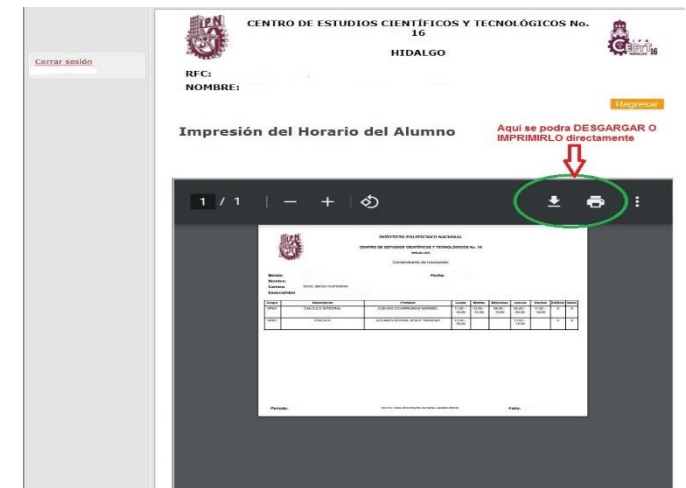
Cerrar sesión

CENTRO DE ESTUDIOS CIENTÍFICOS Y TECNOLÓGICOS No. 16

HIDALGO

RFC:
NOMBRE:

Regresar

Impresión del Horario del Alumno

Aqui se podra DESGARGAR O IMPRIMIRLO directamente

1 / 1

INSTITUTO POLITÉCNICO NACIONAL

CENTRO DE ESTUDIOS CIENTÍFICOS Y TECNOLÓGICOS No. 16

Comprobante de Inscripción

Boleta:
Nombre:
Carrera: NIVEL MEDIO SUPERIOR
Especialidad:

Fecha:

| Grupo | Asignatura | Profesor | Lunes | Martes | Miercoles | Jueves | Viernes | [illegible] | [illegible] |
|---|---|---|---|---|---|---|---|---|---|
| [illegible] | CALCULO INTEGRAL | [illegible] | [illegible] | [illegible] | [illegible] | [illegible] | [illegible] | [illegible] | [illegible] |
| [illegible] | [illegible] | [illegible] | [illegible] | | | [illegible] | | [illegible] | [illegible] |

Periodo:

Folio: